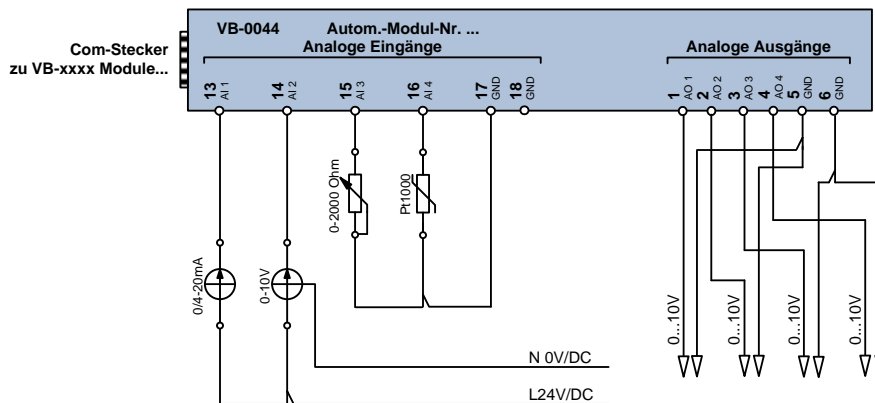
Com-Stecker
zu VB-xxxx Module...

VB-0044 Autom.-Modul-Nr. ...
Analoge Eingänge

13 AI 1
14 AI 2
15 AI 3
16 AI 4
17 GND
18 GND

Analoge Ausgänge

1 AO 1
2 AO 2
3 AO 3
4 AO 4
5 GND
6 GND

0-2000 Ohm
Pt1000
0/4-20mA
0-10V

0...10V
0...10V
0...10V
0...10V

N 0V/DC
L24V/DC